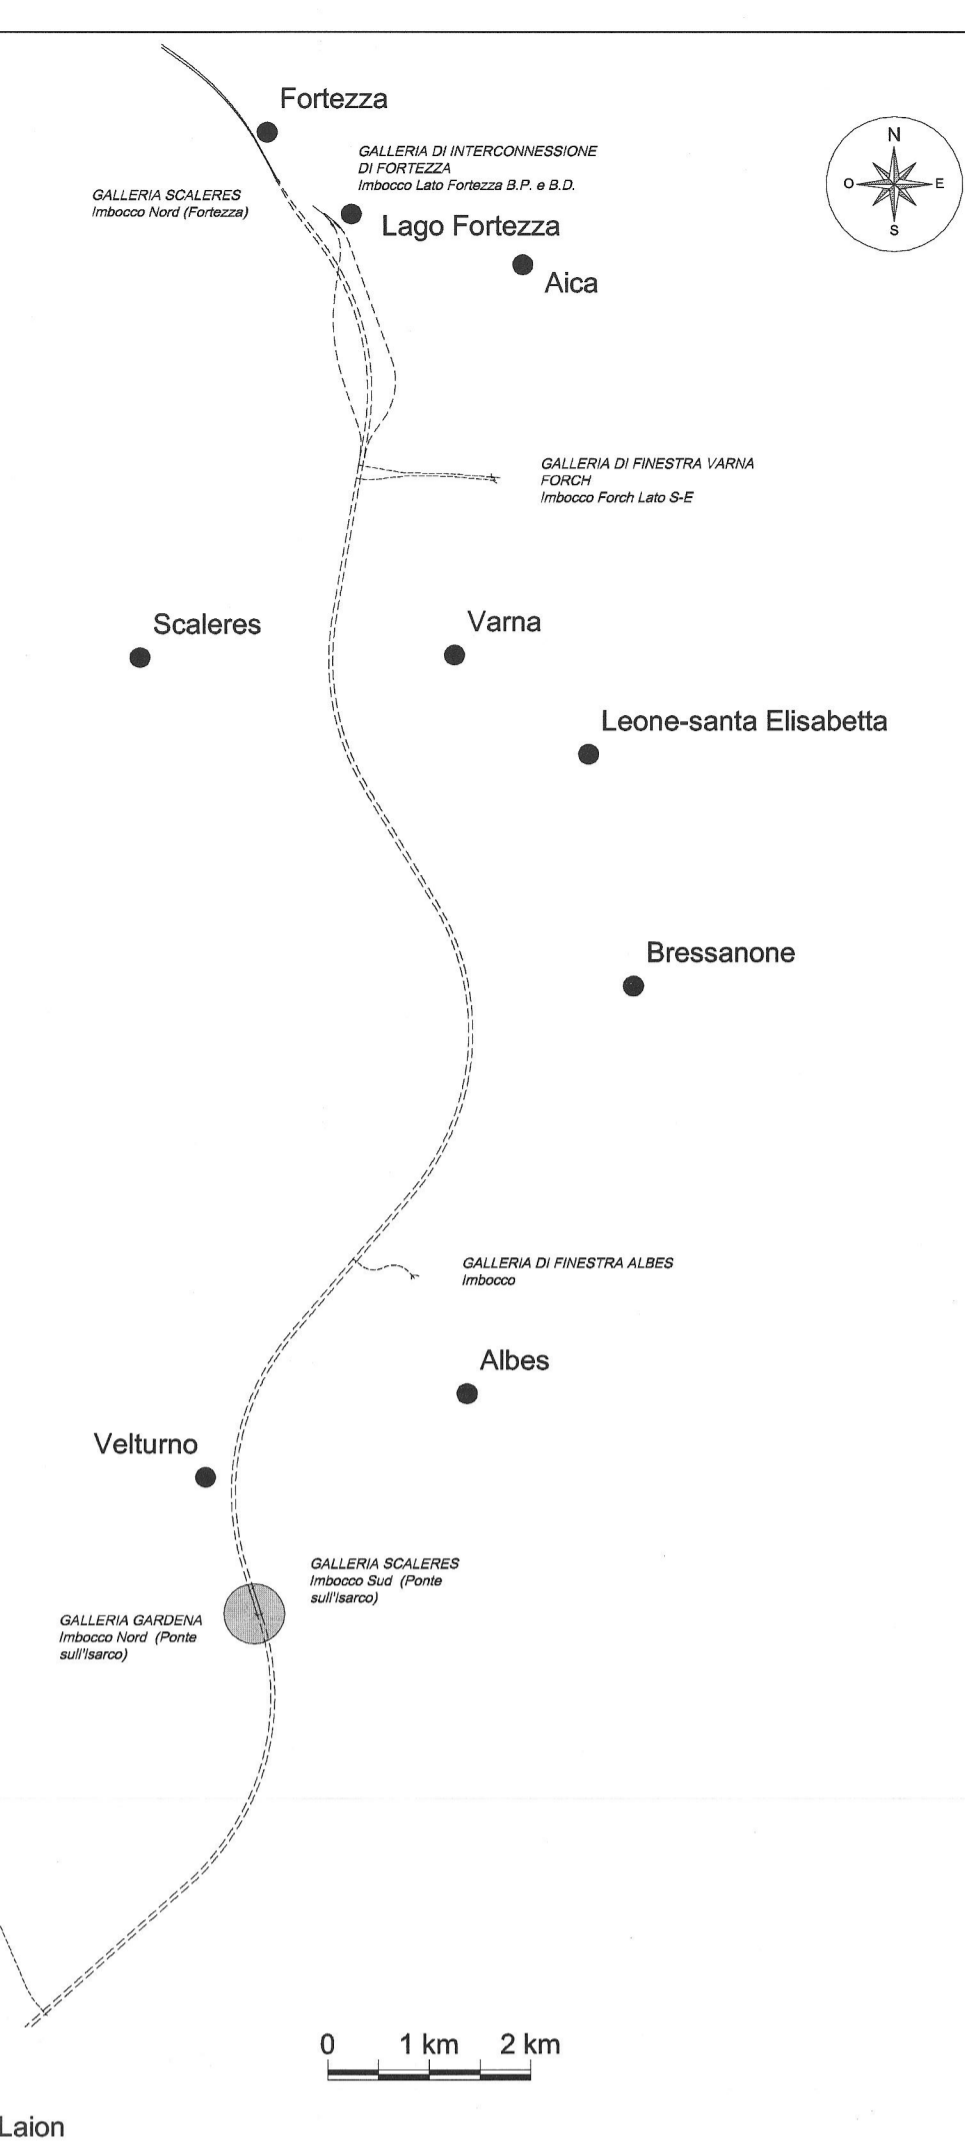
Fortezza

GALLERIA DI INTERCONNESSIONE DI FORTEZZA
Imbocco Lato Fortezza B.P. e B.D.

N
O
E
S

GALLERIA SCALERES
Imbocco Nord (Fortezza)

Lago Fortezza

Aica

GALLERIA DI FINESTRA VARNA FORCH
Imbocco Forch Lato S-E

Scaleres

Varna

Leone-santa Elisabetta

Bressanone

GALLERIA DI FINESTRA ALBES
Imbocco

Albes

Velturno

GALLERIA SCALERES
Imbocco Sud (Ponte sull'Isarco)

GALLERIA GARDENA
Imbocco Nord (Ponte sull'Isarco)

0 1 km 2 km

Laion